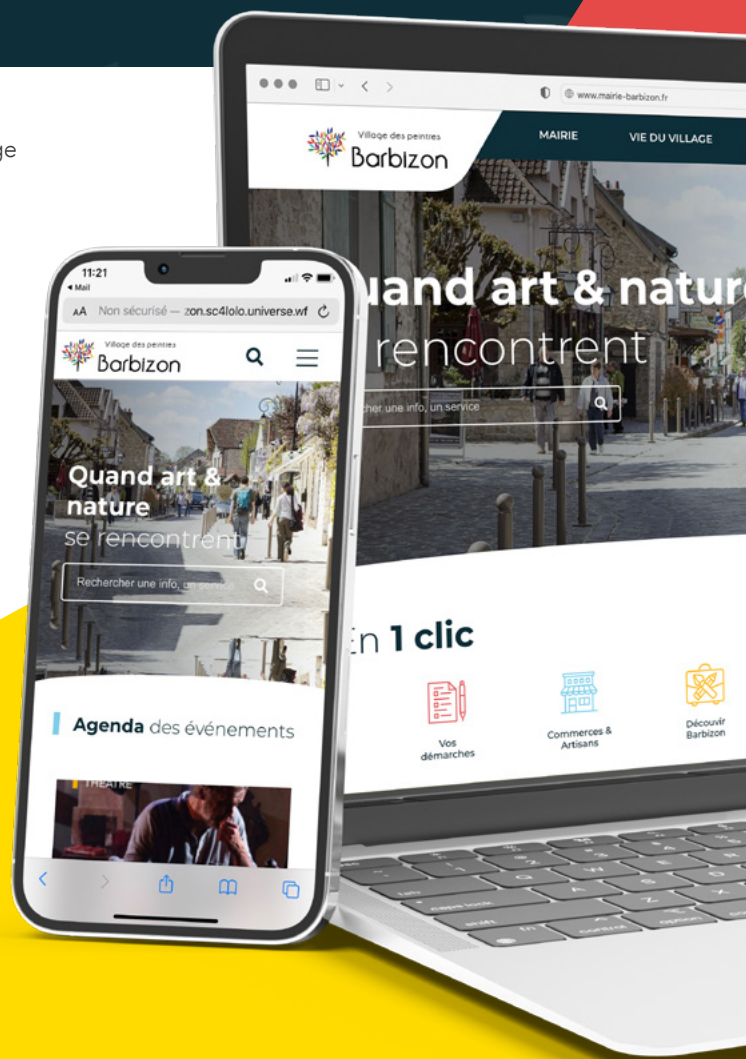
ge

www.mairie-barbizon.fr

Village des peintres Barbizon

MAIRIE VIE DU VILLAGE

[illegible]uand art & nature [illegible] rencontrent

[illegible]rcher une info, un service

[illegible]n 1 clic

Vos démarches

Commerces & Artisans

Découvrir Barbizon

11:21
◂ Mail

AA Non sécurisé — zon.sc4lolo.universe.wf

Village des peintres Barbizon

Quand art & nature se rencontrent

Rechercher une info, un service

Agenda des événements

THÉÂTRE